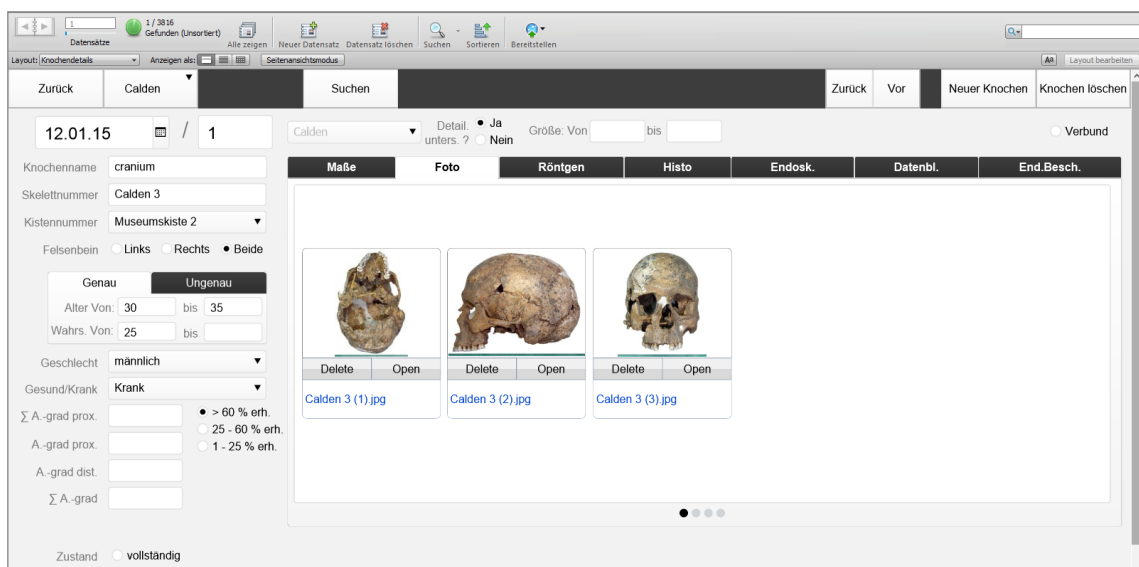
1
Datensätze
1 / 3816
Gefunden (Unsortiert)
Alle zeigen
Neuer Datensatz
Datensatz löschen
Suchen
Sortieren
Bereitstellen

Layout: Knochendetails
Anzeigen als:
Seitenansichtsmodus
Layout bearbeiten

Zurück
Calden
Suchen
Zurück
Vor
Neuer Knochen
Knochen löschen

12.01.15
/
1
Calden
Detail. unters. ?
Ja
Nein
Größe: Von
bis
Verbund

Knochenname
cranium
Skelettnummer
Calden 3
Kistennummer
Museumskiste 2
Felsenbein
Links
Rechts
Beide

Genau
Ungenau
Alter Von:
30
bis
35
Wahrs. Von:
25
bis

Geschlecht
männlich
Gesund/Krank
Krank
∑ A.-grad prox.
> 60 % erh.
25 - 60 % erh.
1 - 25 % erh.
A.-grad prox.
A.-grad dist.
∑ A.-grad

Zustand
vollständig

Maße
Foto
Röntgen
Histo
Endosk.
Datenbl.
End.Besch.

Delete
Open
Calden 3 (1).jpg
Delete
Open
Calden 3 (2).jpg
Delete
Open
Calden 3 (3).jpg